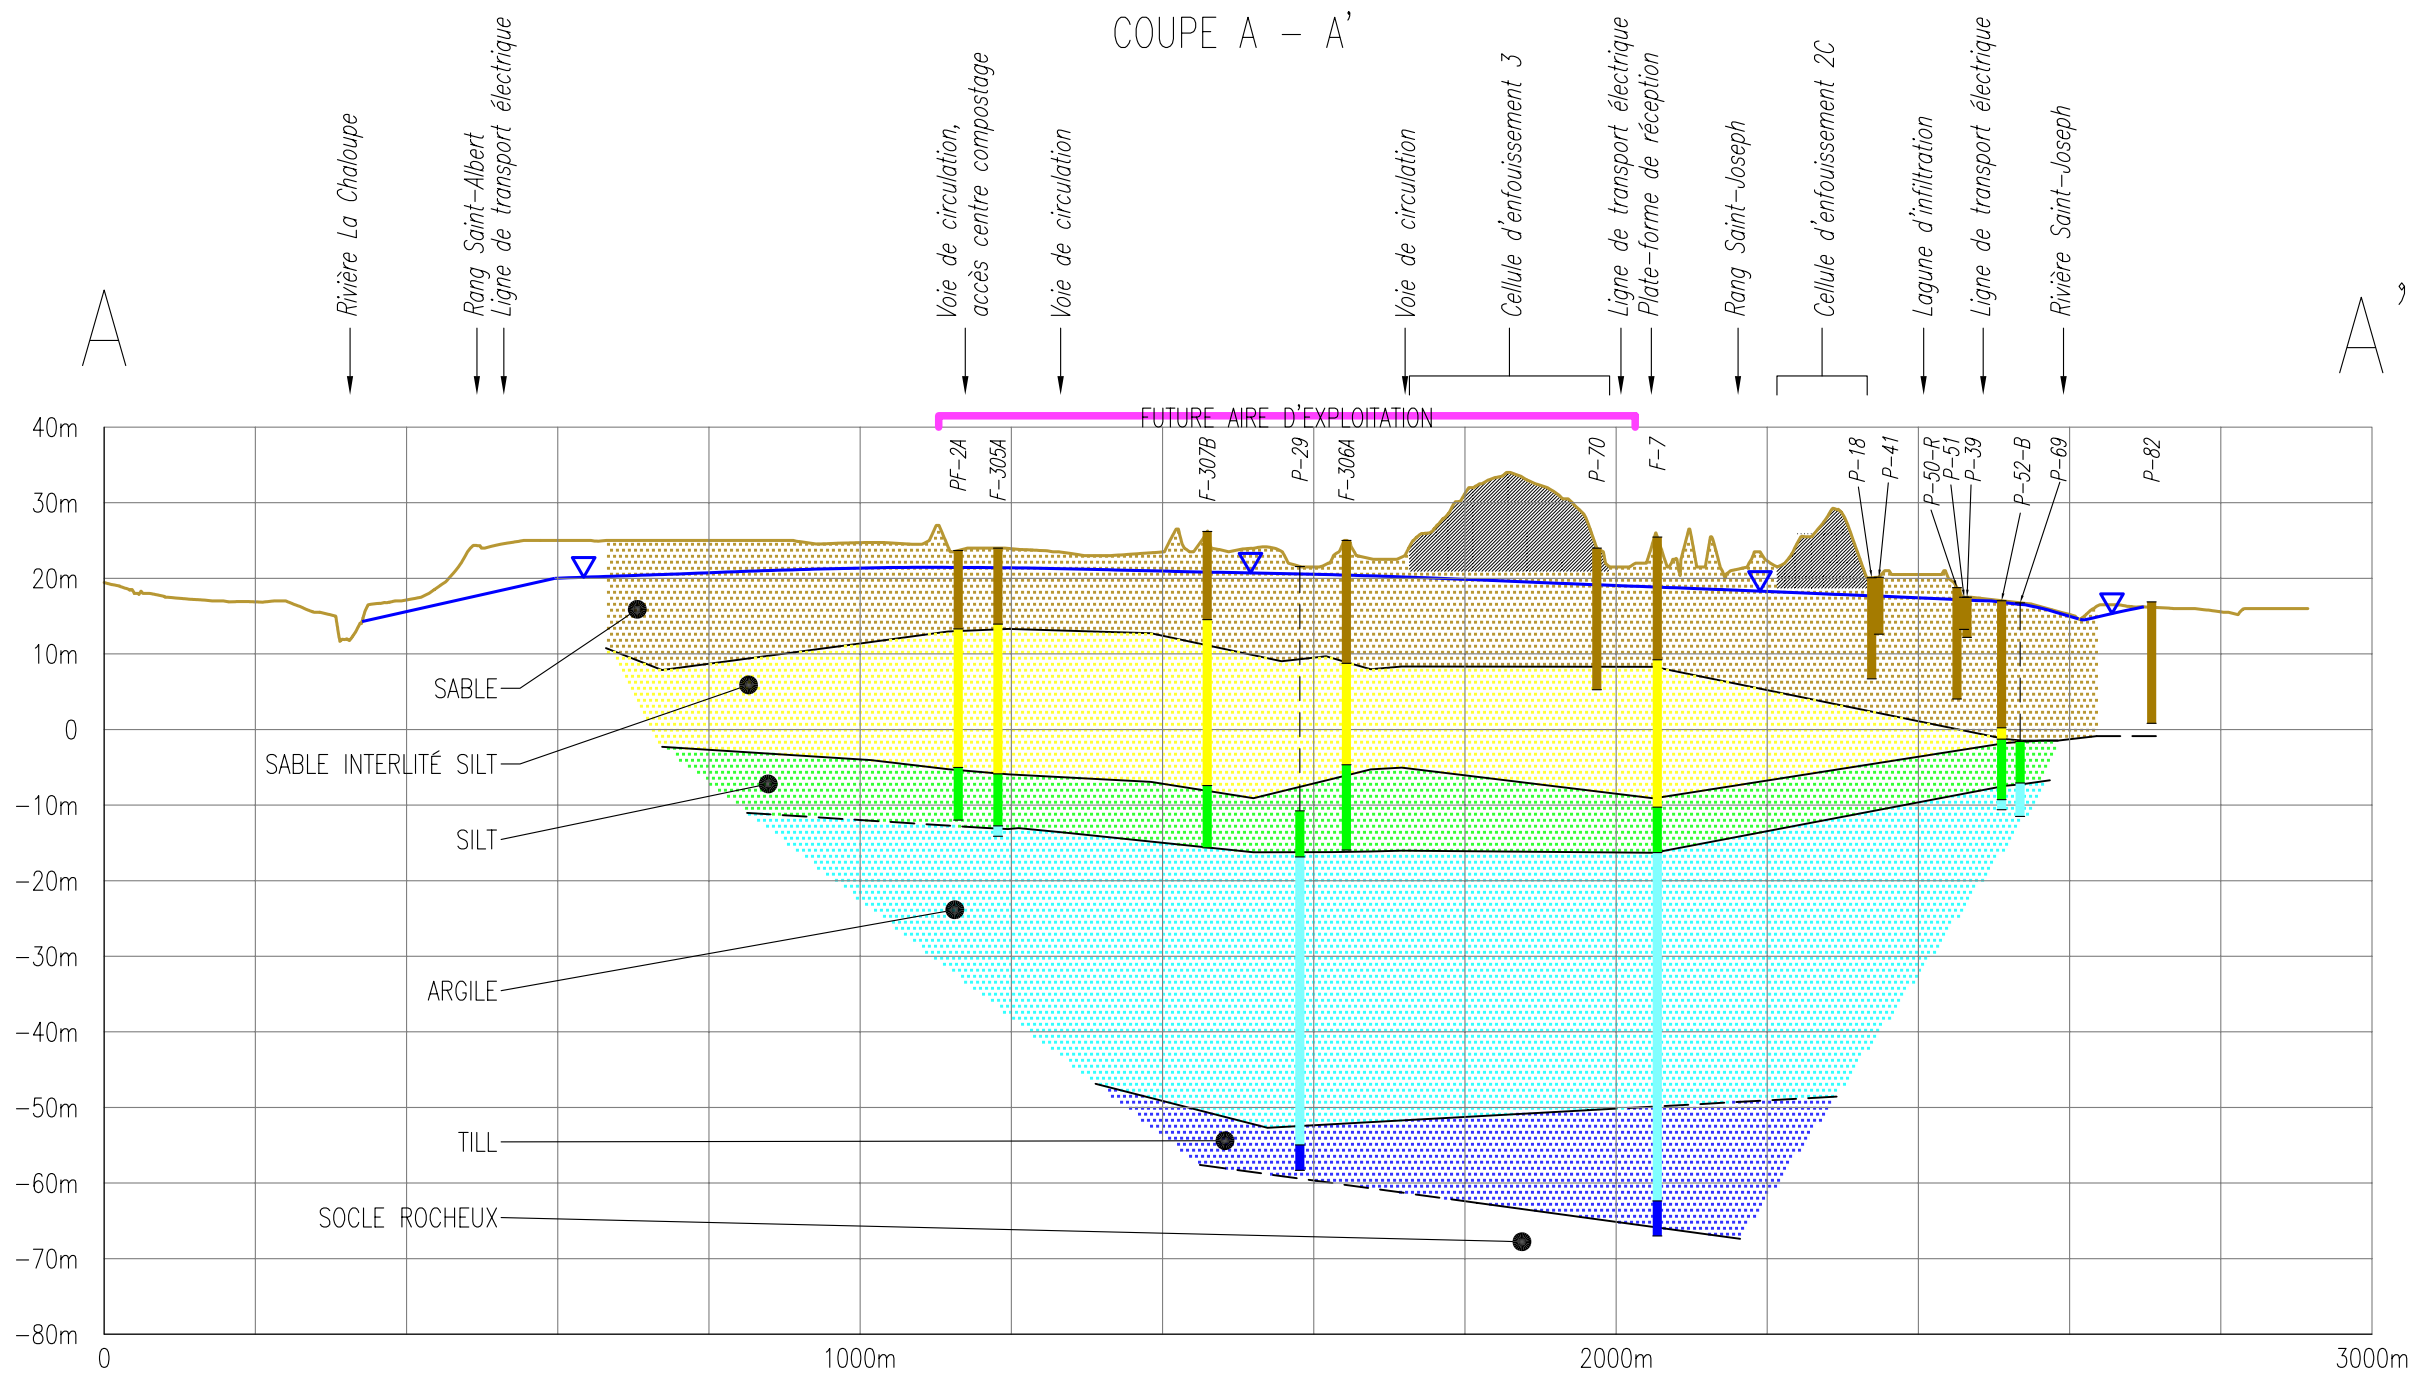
COUPE A – A'

A

Rivière La Chaloupe

Rang Saint–Albert
Ligne de transport électrique

Voie de circulation, accès centre compostage

Voie de circulation

Voie de circulation

Cellule d'enfouissement 3

Ligne de transport électrique
Plate–forme de réception

Rang Saint–Joseph

Cellule d'enfouissement 2C

Lagune d'infiltration

Ligne de transport électrique

Rivière Saint–Joseph

A'

FUTURE AIRE D'EXPLOITATION

PF–2A
F–305A
F–307B
P–29
F–306A
P–70
F–7
P–18
P–41
P–50–R
P–51
P–39
P–52–B
P–69
P–82

40m
30m
20m
10m
0
–10m
–20m
–30m
–40m
–50m
–60m
–70m
–80m

SABLE
SABLE INTERLITÉ SILT
SILT
ARGILE
TILL
SOCLE ROCHEUX

0
1000m
2000m
3000m